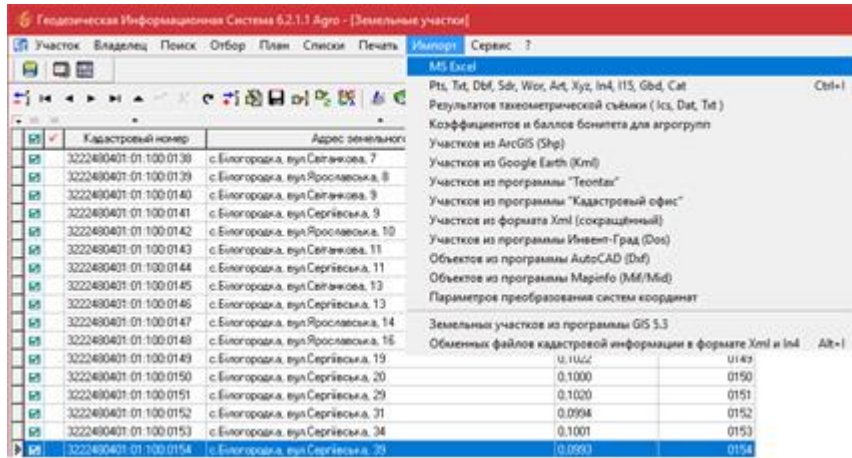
Геодезическая Информационная Система 6.2.1.1 Agro - [Земельные участки]

Участок Владелец Поиск Отбор План Списки Печать Импорт Сервис ?

MS Excel
Pts, Txt, Dbf, Sdr, Wor, Art, Xyz, In4, I15, Gbd, Cat Ctrl+I
Результатов тахеометрической съёмки ( Ics, Dat, Txt )
Коэффициентов и баллов бонитета для агрогрупп
Участков из ArcGIS (Shp)
Участков из Google Earth (Kml)
Участков из программы "Геонтах"
Участков из программы "Кадастровый офис"
Участков из формата Xml (сокращённый)
Участков из программы Инвент-Град (Dos)
Объектов из программы AutoCAD (Dxf)
Объектов из программы MapInfo (Mif/Mid)
Параметров преобразования систем координат
Земельных участков из программы GIS 5.3
Обменных файлов кадастровой информации в формате Xml и In4 Alt+I

| | Кадастровый номер | Адрес земельного | | |
|---|---|---|---|---|
| | 3222480401:01:100:0138 | с.Білогородка, вул.Світанкова, 7 | | |
| | 3222480401:01:100:0139 | с.Білогородка, вул.Ярославська, 8 | | |
| | 3222480401:01:100:0140 | с.Білогородка, вул.Світанкова, 9 | | |
| | 3222480401:01:100:0141 | с.Білогородка, вул.Сергіївська, 9 | | |
| | 3222480401:01:100:0142 | с.Білогородка, вул.Ярославська, 10 | | |
| | 3222480401:01:100:0143 | с.Білогородка, вул.Світанкова, 11 | | |
| | 3222480401:01:100:0144 | с.Білогородка, вул.Сергіївська, 11 | | |
| | 3222480401:01:100:0145 | с.Білогородка, вул.Світанкова, 13 | | |
| | 3222480401:01:100:0146 | с.Білогородка, вул.Сергіївська, 13 | | |
| | 3222480401:01:100:0147 | с.Білогородка, вул.Ярославська, 14 | | |
| | 3222480401:01:100:0148 | с.Білогородка, вул.Ярославська, 16 | | |
| | 3222480401:01:100:0149 | с.Білогородка, вул.Сергіївська, 19 | 0,1022 | 0149 |
| | 3222480401:01:100:0150 | с.Білогородка, вул.Сергіївська, 20 | 0,1000 | 0150 |
| | 3222480401:01:100:0151 | с.Білогородка, вул.Сергіївська, 29 | 0,1020 | 0151 |
| | 3222480401:01:100:0152 | с.Білогородка, вул.Сергіївська, 31 | 0,0994 | 0152 |
| | 3222480401:01:100:0153 | с.Білогородка, вул.Сергіївська, 34 | 0,1001 | 0153 |
| | 3222480401:01:100:0154 | с.Білогородка, вул.Сергіївська, 39 | 0,0993 | 0154 |